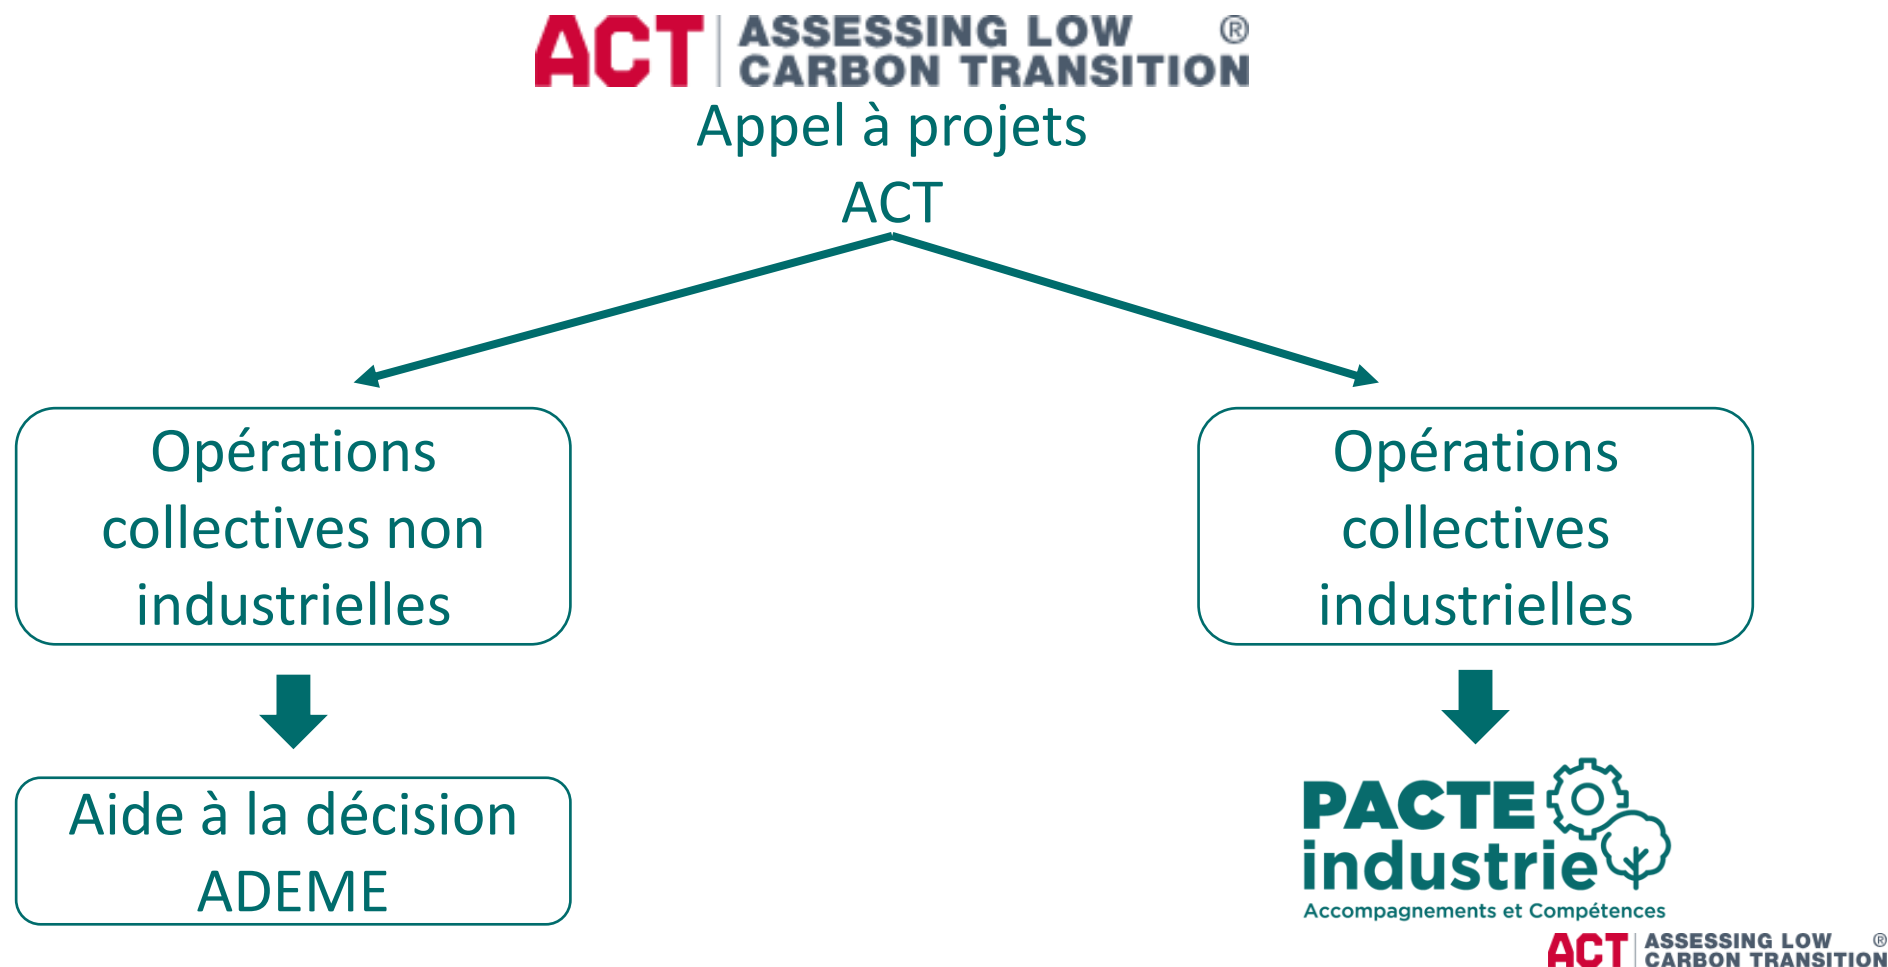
ACT ASSESSING LOW CARBON TRANSITION ®

Appel à projets ACT

Opérations collectives non industrielles

Aide à la décision ADEME

Opérations collectives industrielles

PACTE industrie
Accompagnements et Compétences

ACT ASSESSING LOW CARBON TRANSITION ®